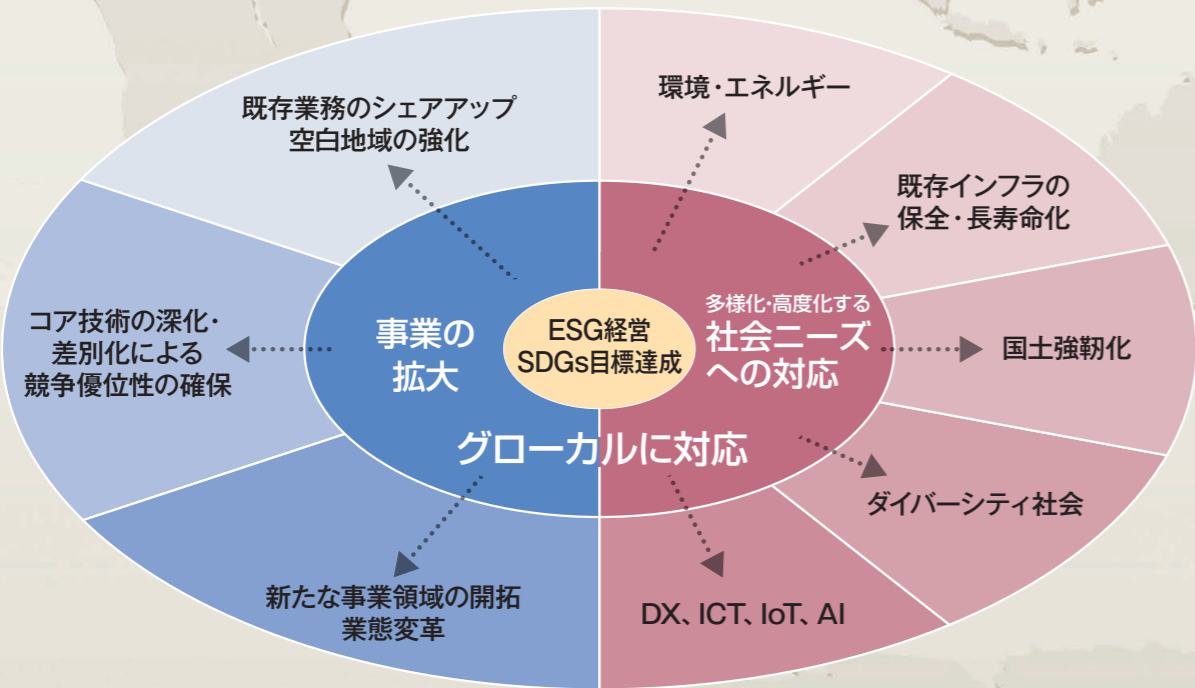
既存業務のシェアアップ
空白地域の強化

環境・エネルギー

既存インフラの
保全・長寿命化

コア技術の深化・
差別化による
競争優位性の確保

事業の
拡大

ESG経営
SDGs目標達成

多様化・高度化する
社会ニーズ
への対応

国土強靭化

グローカルに対応

ダイバーシティ社会

新たな事業領域の開拓
業態変革

DX、ICT、IoT、AI